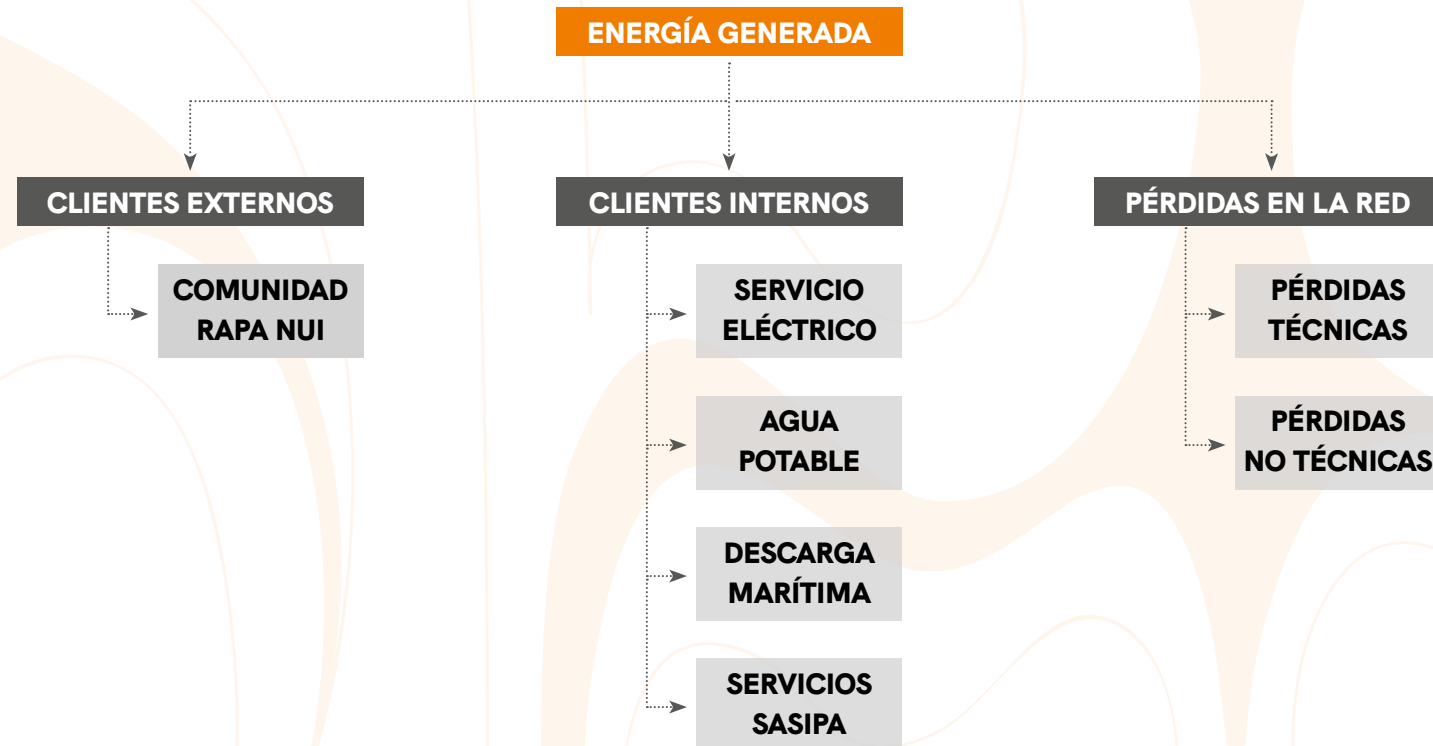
ENERGÍA GENERADA

CLIENTES EXTERNOS

COMUNIDAD RAPA NUI

CLIENTES INTERNOS

SERVICIO ELÉCTRICO

AGUA POTABLE

DESCARGA MARÍTIMA

SERVICIOS SASIPA

PÉRDIDAS EN LA RED

PÉRDIDAS TÉCNICAS

PÉRDIDAS NO TÉCNICAS